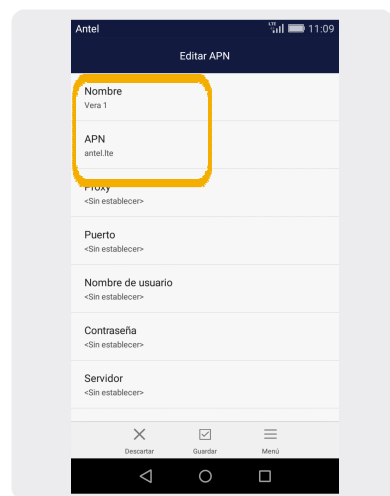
Antel
LTE 11:09

Editar APN

Nombre
Vera 1

APN
antel.lte

Proxy
<Sin establecer>

Puerto
<Sin establecer>

Nombre de usuario
<Sin establecer>

Contraseña
<Sin establecer>

Servidor
<Sin establecer>

Descartar
Guardar
Menú